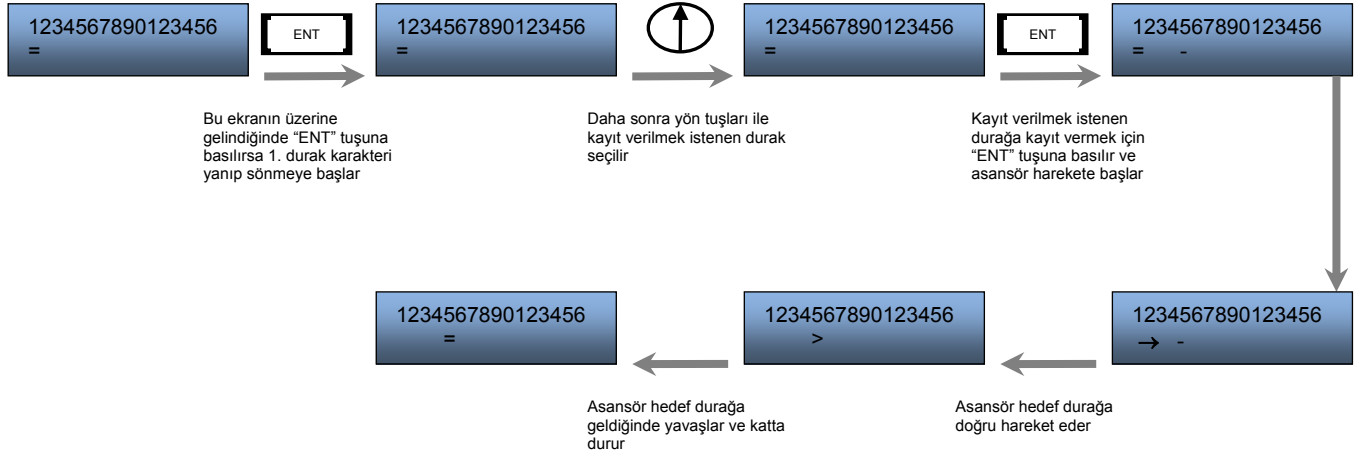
1234567890123456
=

ENT

1234567890123456
=

Bu ekranın üzerine gelindiğinde “ENT” tuşuna basılırsa 1. durak karakteri yanıp sönmeye başlar

1234567890123456
=

Daha sonra yön tuşları ile kayıt verilmek istenen durak seçilir

ENT

1234567890123456
= -

Kayıt verilmek istenen durağa kayıt vermek için “ENT” tuşuna basılır ve asansör harekete başlar

1234567890123456
→ -

Asansör hedef durağa doğru hareket eder

1234567890123456
>

1234567890123456
=

Asansör hedef durağa geldiğinde yavaşlar ve katta durur